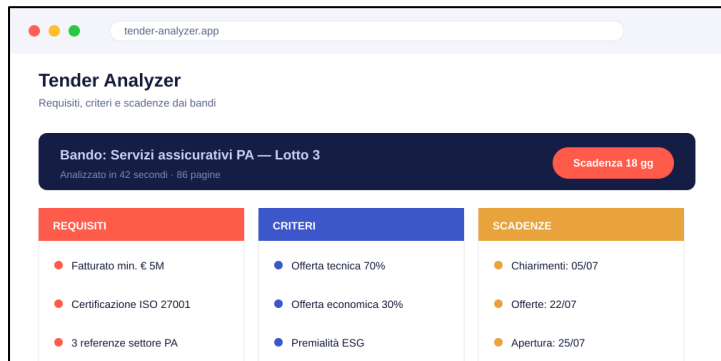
tender-analyzer.app

Tender Analyzer

Requisiti, criteri e scadenze dai bandi

Bando: Servizi assicurativi PA — Lotto 3

Analizzato in 42 secondi · 86 pagine

Scadenza 18 gg

REQUISITI

Fatturato min. € 5M

Certificazione ISO 27001

3 referenze settore PA

CRITERI

Offerta tecnica 70%

Offerta economica 30%

Premialità ESG

SCADENZE

Chiarimenti: 05/07

Offerte: 22/07

Apertura: 25/07